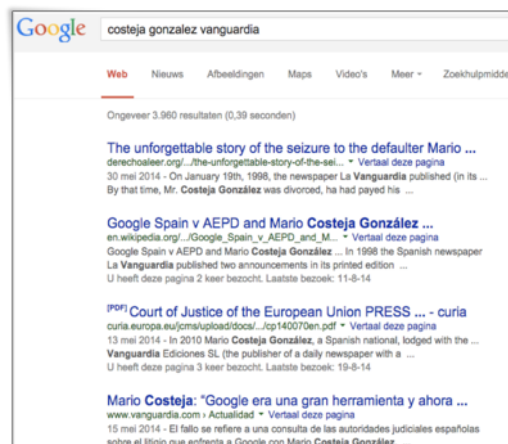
Google

costeja gonzalez vanguardia

Web Nieuws Afbeeldingen Maps Video's Meer Zoekhulpmidde

Ongeveer 3.960 resultaten (0,39 seconden)

The unforgettable story of the seizure to the defaulter Mario ...
derechoaleer.org/.../the-unforgettable-story-of-the-sei... ▾ Vertaal deze pagina
30 mei 2014 - On January 19th, 1998, the newspaper La Vanguardia published (in its ... By that time, Mr. Costeja González was divorced, ha had payed his ...

Google Spain v AEPD and Mario Costeja González ...
en.wikipedia.org/.../Google_Spain_v_AEPD_and_M... ▾ Vertaal deze pagina
Google Spain v AEPD and Mario Costeja González ... In 1998 the Spanish newspaper La Vanguardia published two announcements in its printed edition ...
U heeft deze pagina 2 keer bezocht. Laatste bezoek: 11-8-14

[PDF] Court of Justice of the European Union PRESS ... - curia
curia.europa.eu/jcms/upload/docs/.../cp140070en.pdf ▾ Vertaal deze pagina
13 mei 2014 - In 2010 Mario Costeja González, a Spanish national, lodged with the ... Vanguardia Ediciones SL (the publisher of a daily newspaper with a ...
U heeft deze pagina 3 keer bezocht. Laatste bezoek: 19-8-14

Mario Costeja: "Google era una gran herramienta y ahora ...
www.vanguardia.com › Actualidad ▾ Vertaal deze pagina
15 mei 2014 - El fallo se refiere a una consulta de las autoridades judiciales españolas sobre el litigio que enfrenta a Google con Mario Costeja González ...